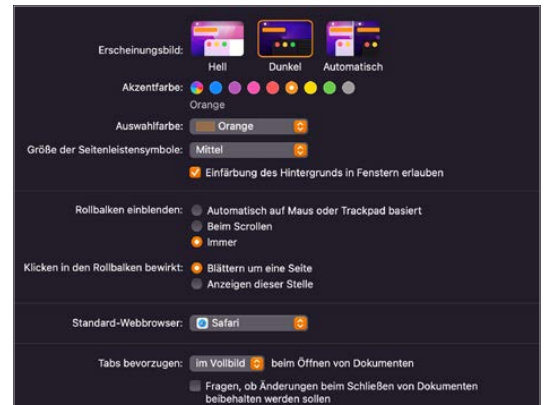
Erscheinungsbild:
Hell
Dunkel
Automatisch

Akzentfarbe:
Orange

Auswahlfarbe: Orange

Größe der Seitenleistensymbole: Mittel

Einfärbung des Hintergrunds in Fenstern erlauben

Rollbalken einblenden: Automatisch auf Maus oder Trackpad basiert
Beim Scrollen
Immer

Klicken in den Rollbalken bewirkt: Blättern um eine Seite
Anzeigen dieser Stelle

Standard-Webbrowser: Safari

Tabs bevorzugen: im Vollbild beim Öffnen von Dokumenten

Fragen, ob Änderungen beim Schließen von Dokumenten beibehalten werden sollen